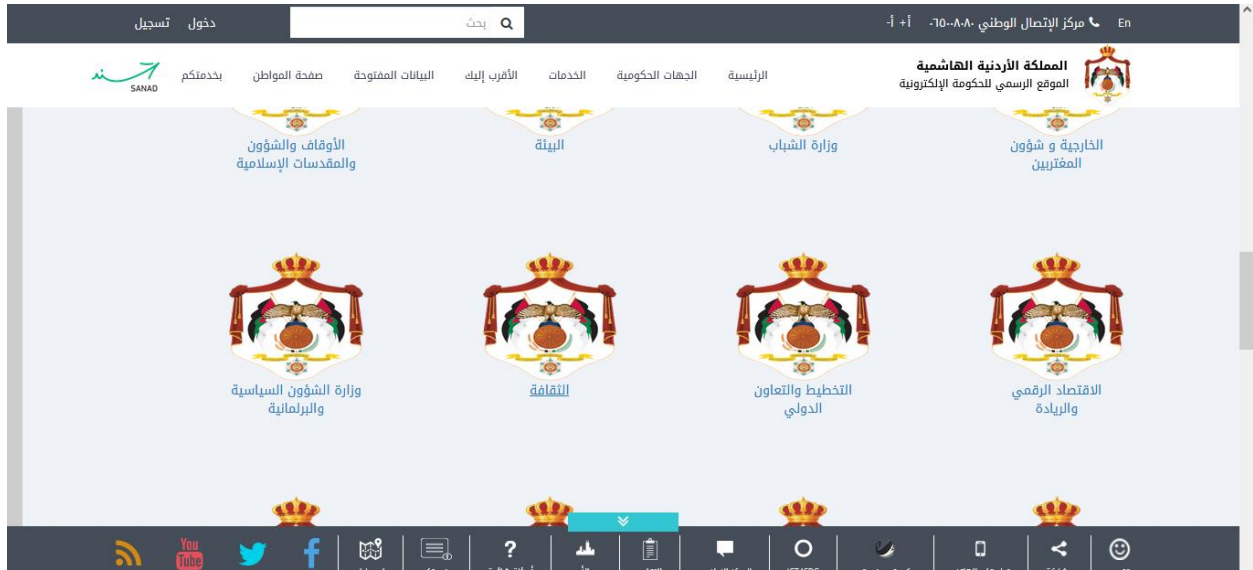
En مركز الإتصال الوطني ٠٨٠٠٦٥٠٠٨٠ أ+ أ-

بحث

دخول تسجيل

المملكة الأردنية الهاشمية
الموقع الرسمي للحكومة الإلكترونية

الرئيسية الجهات الحكومية الخدمات الأقرب إليك البيانات المفتوحة صفحة المواطن بخدمتكم

سند
SANAD

الخارجية و شؤون المغتربين

وزارة الشباب

البيئة

الأوقاف والشؤون والمقدسات الإسلامية

الاقتصاد الرقمي والريادة

التخطيط والتعاون الدولي

الثقافة

وزارة الشؤون السياسية والبرلمانية

You Tube